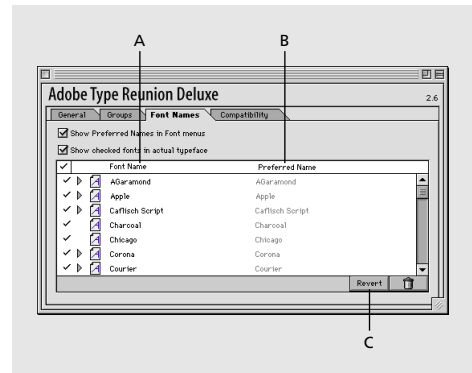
A

B

Adobe Type Reunion Deluxe

2.6

General

Groups

Font Names

Compatibility

Show Preferred Names in Font menus

Show checked fonts in actual typeface

| ✓ | Font Name | Preferred Name |
|---|---|---|
| ✓ | AGaramond | AGaramond |
| ✓ | Apple | Apple |
| ✓ | Caflisch Script | Caflisch Script |
| ✓ | Charcoal | Charcoal |
| ✓ | Chicago | Chicago |
| ✓ | Corona | Corona |
| ✓ | Courier | Courier |

Revert

C